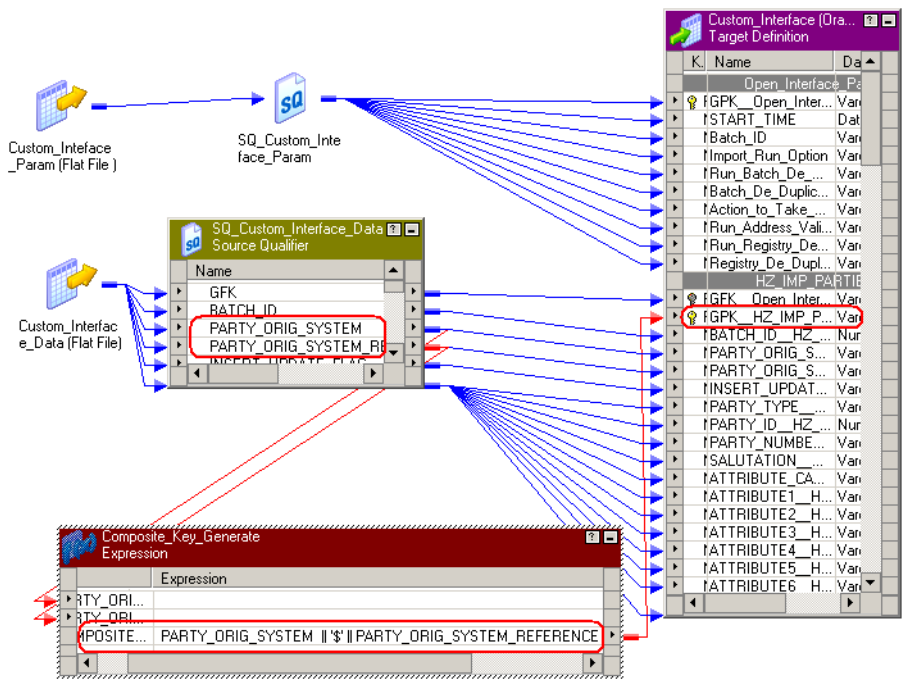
Custom_Inteface_Param (Flat File )

SQ_Custom_Inteface_Param

Custom_Interface (Ora...
Target Definition

| K. | Name | Da |
|---|---|---|
| | Open_Interface_Pa | |
| | GPK__Open_Inter... | Var |
| | START_TIME | Dat |
| | Batch_ID | Var |
| | Import_Run_Option | Var |
| | Run_Batch_De_... | Var |
| | Batch_De_Duplic... | Var |
| | Action_to_Take_... | Var |
| | Run_Address_Vali... | Var |
| | Run_Registry_De... | Var |
| | Registry_De_Dupl... | Var |
| | HZ_IMP_PARTIE | |
| | GFK__Open_Inter... | Var |
| | GPK__HZ_IMP_P... | Var |
| | BATCH_ID__HZ_... | Nur |
| | PARTY_ORIG_S... | Var |
| | PARTY_ORIG_S... | Var |
| | INSERT_UPDAT... | Var |
| | PARTY_TYPE__... | Var |
| | PARTY_ID__HZ_... | Nur |
| | PARTY_NUMBE... | Var |
| | SALUTATION__... | Var |
| | ATTRIBUTE_CA... | Var |
| | ATTRIBUTE1__H... | Var |
| | ATTRIBUTE2__H... | Var |
| | ATTRIBUTE3__H... | Var |
| | ATTRIBUTE4__H... | Var |
| | ATTRIBUTE5__H... | Var |
| | ATTRIBUTE6__H... | Var |

SQ_Custom_Interface_Data
Source Qualifier

| Name |
|---|
| GFK |
| BATCH_ID |
| PARTY_ORIG_SYSTEM |
| PARTY_ORIG_SYSTEM_RE |
| INSERT_UPDATE_FLAG |

Custom_Interface_Data (Flat File)

Composite_Key_Generate
Expression

| | Expression |
|---|---|
| RTY_ORI... | |
| RTY_ORI... | |
| MPOSITE... | PARTY_ORIG_SYSTEM \|\| '$' \|\| PARTY_ORIG_SYSTEM_REFERENCE |